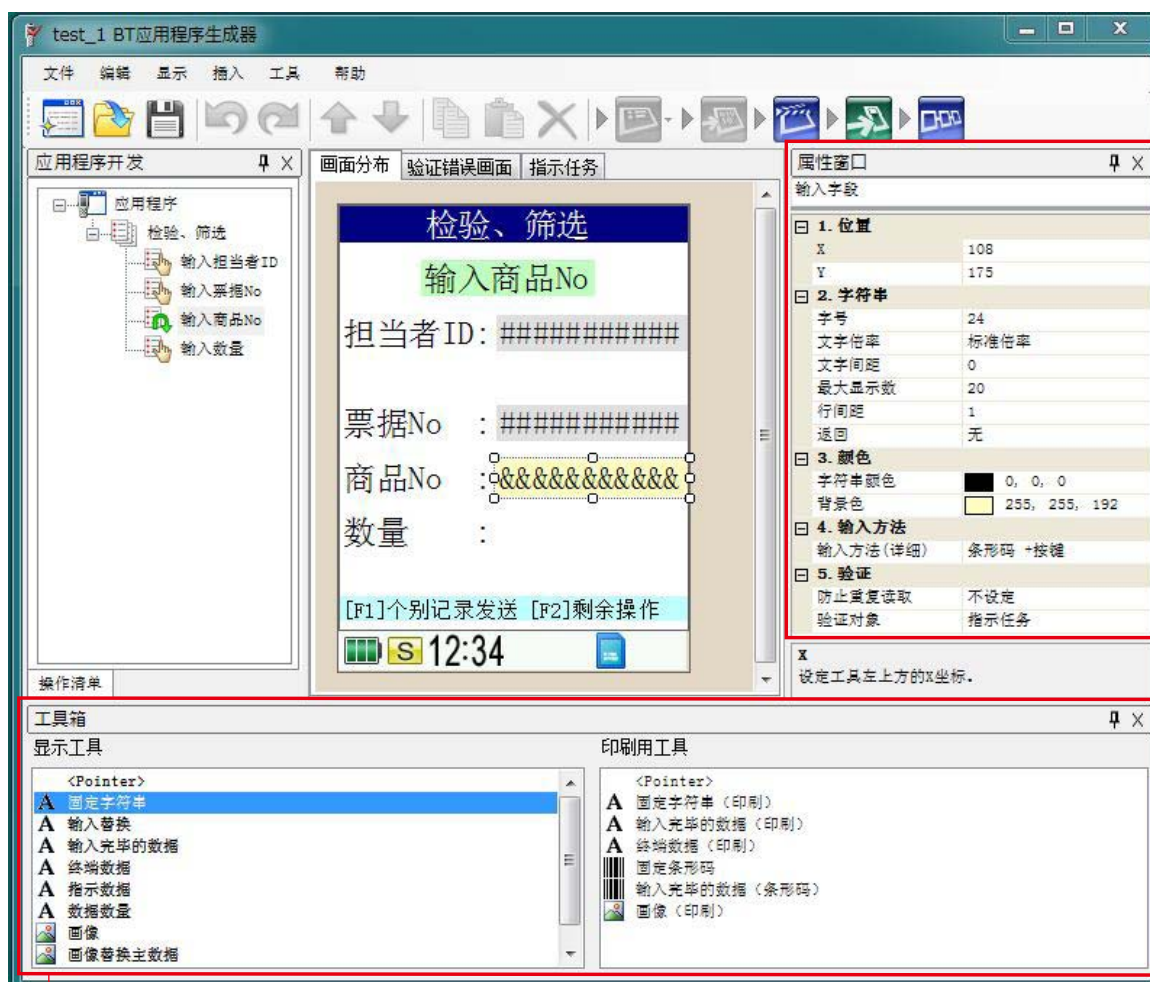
test_1 BT应用程序生成器

文件 编辑 显示 插入 工具 帮助

应用程序开发

应用程序
检验、筛选
输入担当者ID
输入票据No
输入商品No
输入数量

操作清单

画面分布 验证错误画面 指示任务

检验、筛选
输入商品No
担当者ID: ###########
票据No : ###########
商品No : &&&&&&&&&&&
数量 :
[F1]个别记录发送 [F2]剩余操作
S 12:34

属性窗口
输入字段

| | |
|---|---|
| 1. 位置 | |
| X | 108 |
| Y | 175 |
| 2. 字符串 | |
| 字号 | 24 |
| 文字倍率 | 标准倍率 |
| 文字间距 | 0 |
| 最大显示数 | 20 |
| 行间距 | 1 |
| 返回 | 无 |
| 3. 颜色 | |
| 字符串颜色 | 0, 0, 0 |
| 背景色 | 255, 255, 192 |
| 4. 输入方法 | |
| 输入方法(详细) | 条形码 +按键 |
| 5. 验证 | |
| 防止重复读取 | 不设定 |
| 验证对象 | 指示任务 |

X
设定工具左上方的X坐标.

工具箱

显示工具

<Pointer>
A 固定字符串
A 输入替换
A 输入完毕的数据
A 终端数据
A 指示数据
A 数据数量
画像
画像替换主数据

印刷用工具

<Pointer>
A 固定字符串(印刷)
A 输入完毕的数据(印刷)
A 终端数据(印刷)
固定条形码
输入完毕的数据(条形码)
画像(印刷)